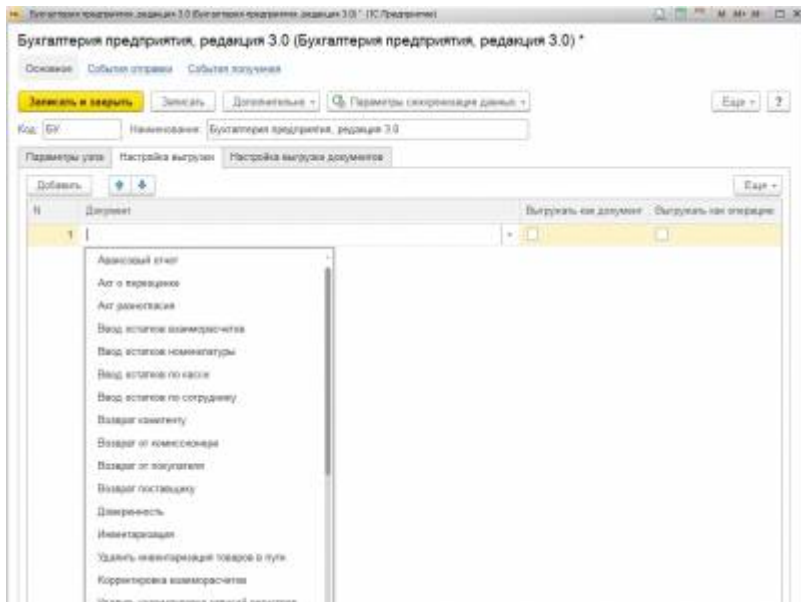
Бухгалтерия предприятия, редакция 3.0 (Бухгалтерия предприятия, редакция 3.0) (1С:Предприятие)

Бухгалтерия предприятия, редакция 3.0 (Бухгалтерия предприятия, редакция 3.0) *

Основное   События отправки   События получения

Записать и закрыть   Записать   Дополнительно   Параметры синхронизации данных   Еще   ?

Код: БУ   Наименование: Бухгалтерия предприятия, редакция 3.0

Параметры узла   Настройка выгрузки   Настройка выгрузки документов

Добавить   Еще

| N | Документ | Выгружать как документ | Выгружать как операцию |
|---|---|---|---|
| 1 | | | |

Авансовый отчет
Акт о переводке
Акт разногласия
Ввод остатков взаиморасчетов
Ввод остатков номенклатуры
Ввод остатков по кассе
Ввод остатков по сотруднику
Возврат комитенту
Возврат от комиссионера
Возврат от покупателя
Возврат поставщику
Доверенность
Инвентаризация
Удалить инвентаризацию товаров в пути
Корректировка взаиморасчетов
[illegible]